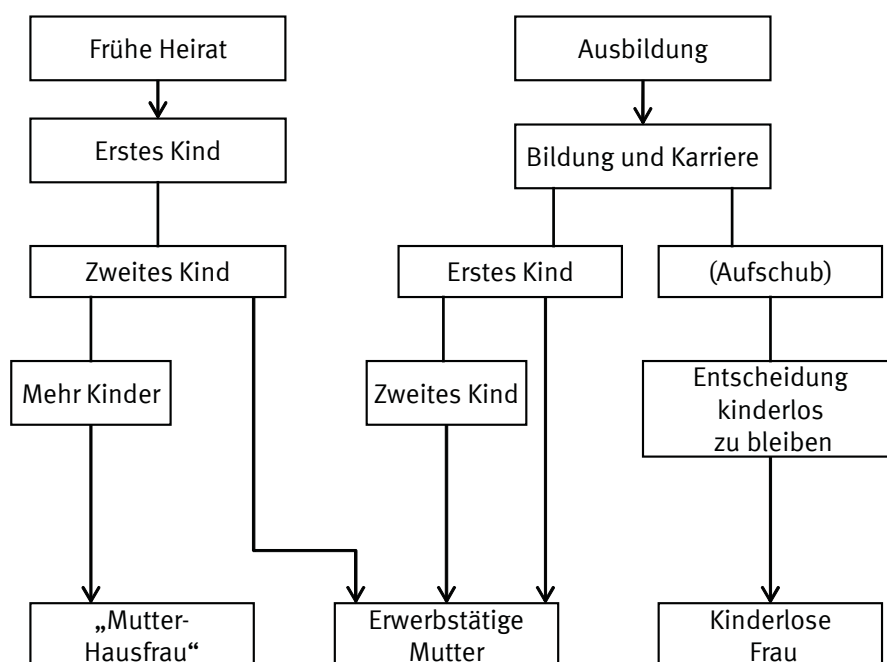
Frühe Heirat

Erstes Kind

Zweites Kind

Mehr Kinder

„Mutter-Hausfrau"

Ausbildung

Bildung und Karriere

Erstes Kind

Zweites Kind

Erwerbstätige Mutter

(Aufschub)

Entscheidung kinderlos zu bleiben

Kinderlose Frau